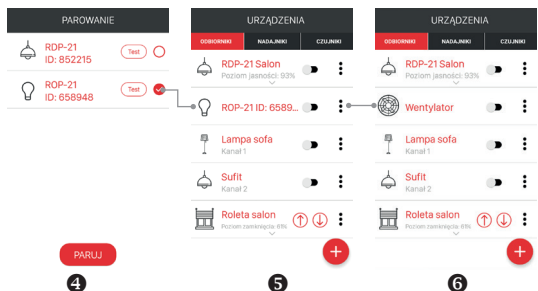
PAROWANIE

RDP-21
ID: 852215
Test

ROP-21
ID: 658948
Test

PARUJ

❹

URZĄDZENIA

ODBIORNIKI NADAJNIKI CZUJNIKI

RDP-21 Salon
Poziom jasności: 93%

ROP-21 ID: 6589...

Lampa sofa
Kanał 1

Sufit
Kanał 2

Roleta salon
Poziom zamknięcia: 61%

❺

URZĄDZENIA

ODBIORNIKI NADAJNIKI CZUJNIKI

RDP-21 Salon
Poziom jasności: 93%

Wentylator

Lampa sofa
Kanał 1

Sufit
Kanał 2

Roleta salon
Poziom zamknięcia: 61%

❻